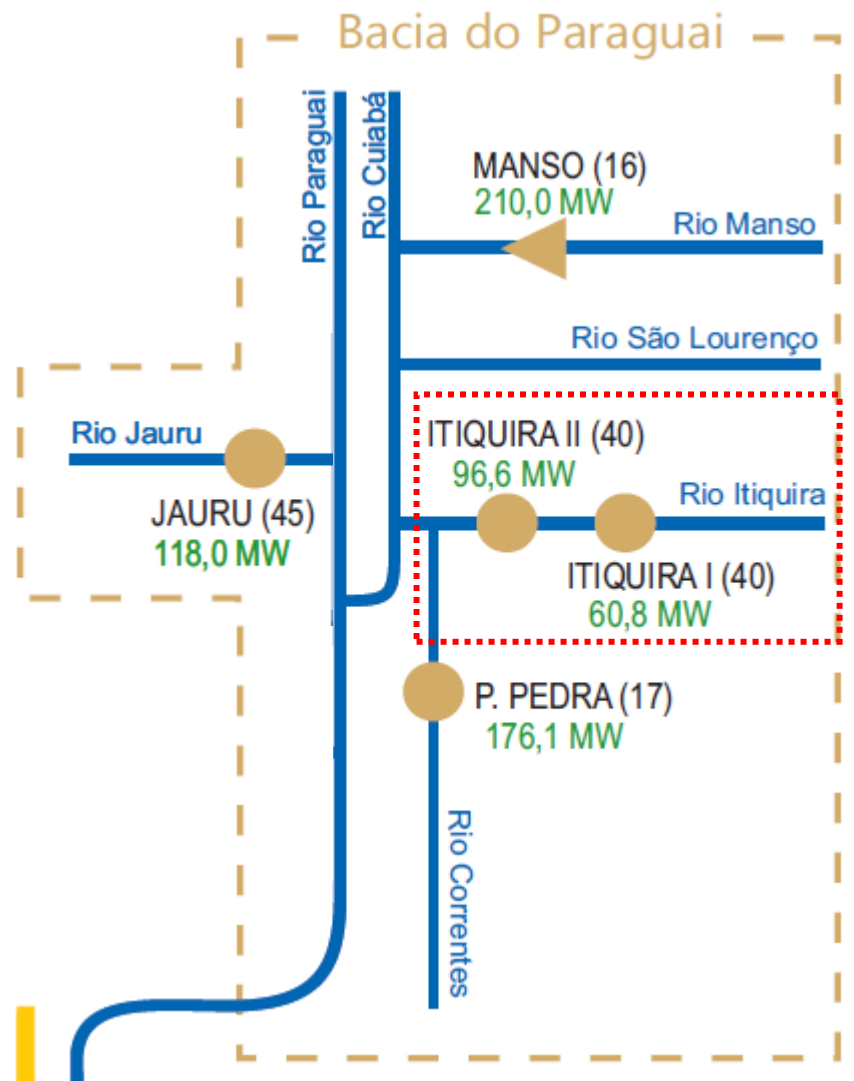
Bacia do Paraguai

Rio Paraguai

Rio Cuiabá

MANSO (16)
210,0 MW

Rio Manso

Rio São Lourenço

Rio Jauru

JAURU (45)
118,0 MW

ITIQUIRA II (40)
96,6 MW

Rio Itiquira

ITIQUIRA I (40)
60,8 MW

P. PEDRA (17)
176,1 MW

Rio Correntes